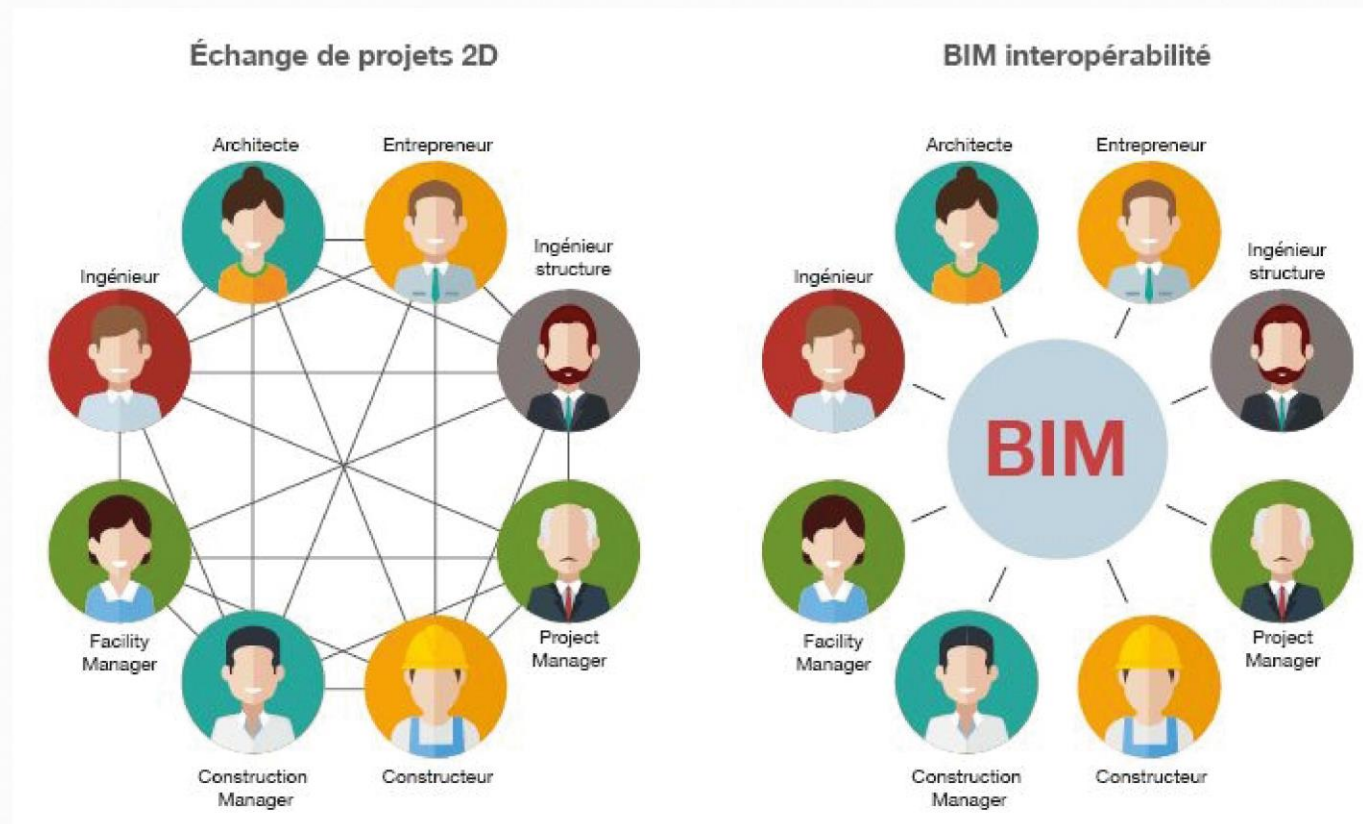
Échange de projets 2D

Architecte

Entrepreneur

Ingénieur structure

Ingénieur

Facility Manager

Project Manager

Construction Manager

Constructeur

BIM interopérabilité

Architecte

Entrepreneur

Ingénieur

Ingénieur structure

BIM

Facility Manager

Project Manager

Construction Manager

Constructeur